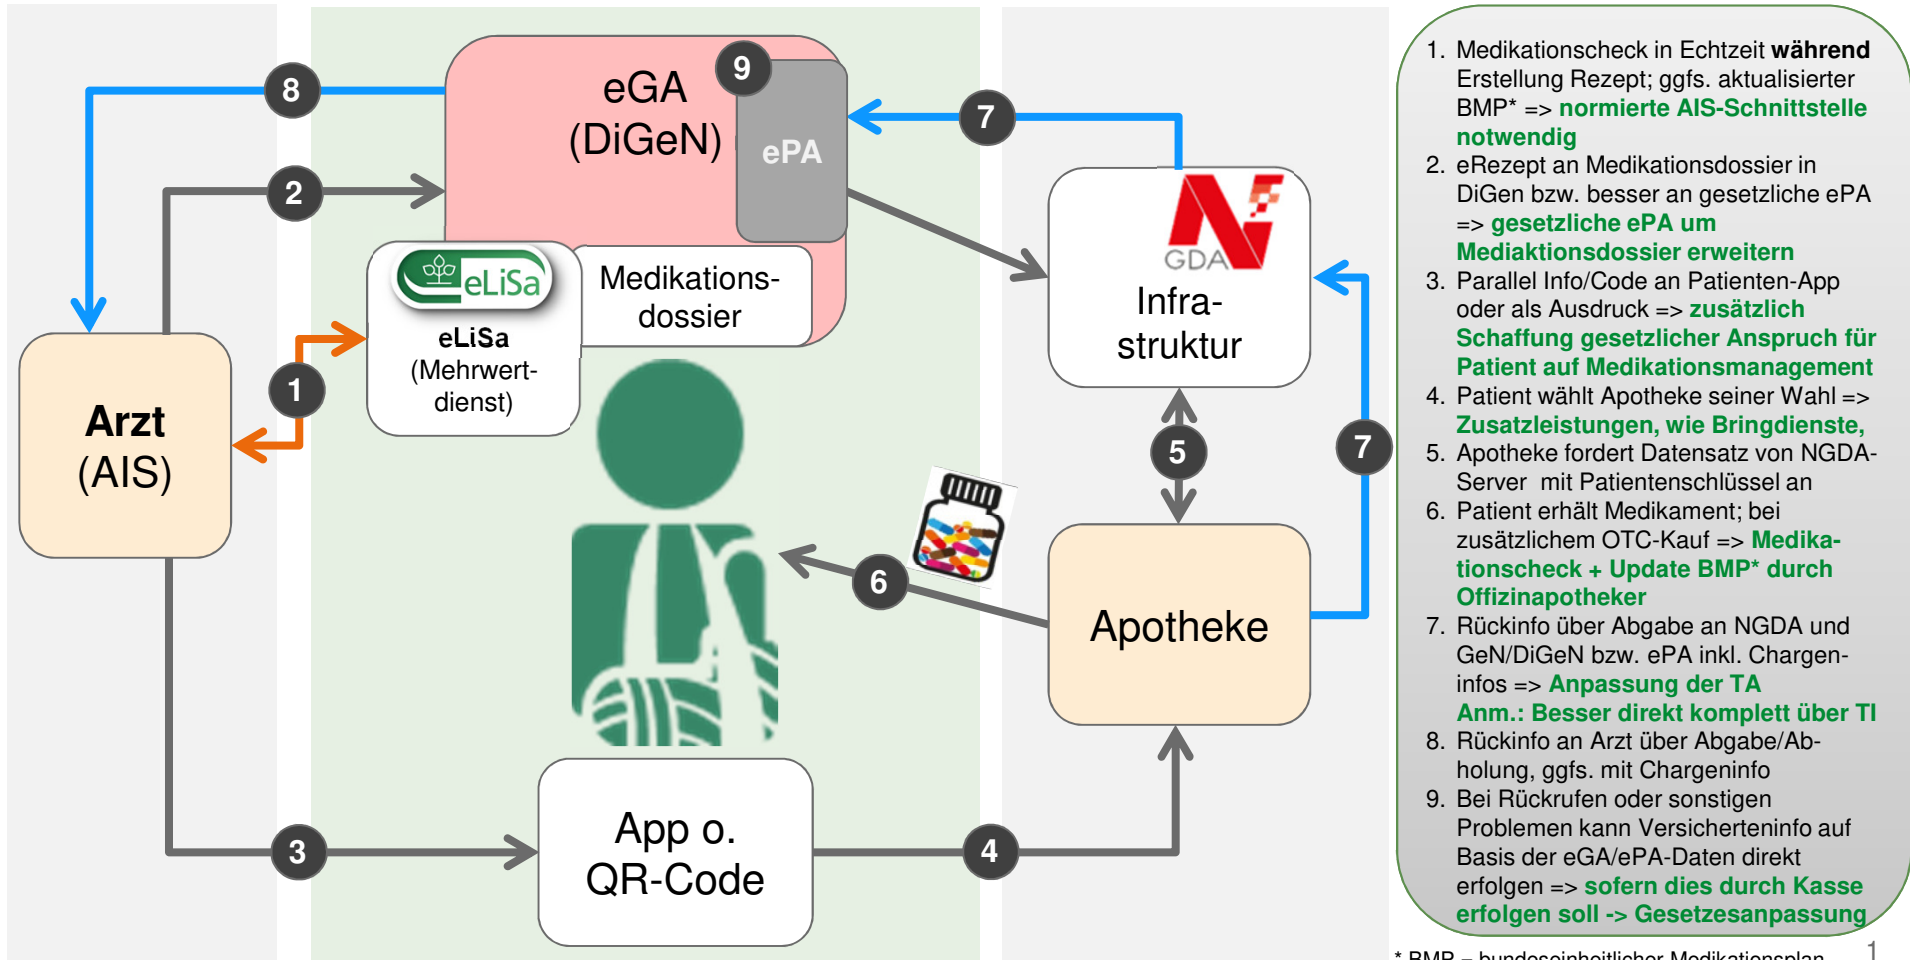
8

eGA (DiGeN)

9

ePA

7

2

eLiSa

eLiSa (Mehrwertdienst)

Medikationsdossier

GDA

Infrastruktur

1

Arzt (AIS)

5

7

6

Apotheke

App o. QR-Code

3

4

1. Medikationscheck in Echtzeit **während** Erstellung Rezept; ggfs. aktualisierter BMP* => normierte AIS-Schnittstelle notwendig
2. eRezept an Medikationsdossier in DiGen bzw. besser an gesetzliche ePA => gesetzliche ePA um Mediaktionsdossier erweitern
3. Parallel Info/Code an Patienten-App oder als Ausdruck => zusätzlich Schaffung gesetzlicher Anspruch für Patient auf Medikationsmanagement
4. Patient wählt Apotheke seiner Wahl => Zusatzleistungen, wie Bringdienste,
5. Apotheke fordert Datensatz von NGDA-Server mit Patientenschlüssel an
6. Patient erhält Medikament; bei zusätzlichem OTC-Kauf => Medikationscheck + Update BMP* durch Offizinapotheker
7. Rückinfo über Abgabe an NGDA und GeN/DiGeN bzw. ePA inkl. Chargeninfos => Anpassung der TA
Anm.: Besser direkt komplett über TI
8. Rückinfo an Arzt über Abgabe/Abholung, ggfs. mit Chargeninfo
9. Bei Rückrufen oder sonstigen Problemen kann Versicherteninfo auf Basis der eGA/ePA-Daten direkt erfolgen => sofern dies durch Kasse erfolgen soll -> Gesetzesanpassung

* BMP = bundeseinheitlicher Medikationsplan

1